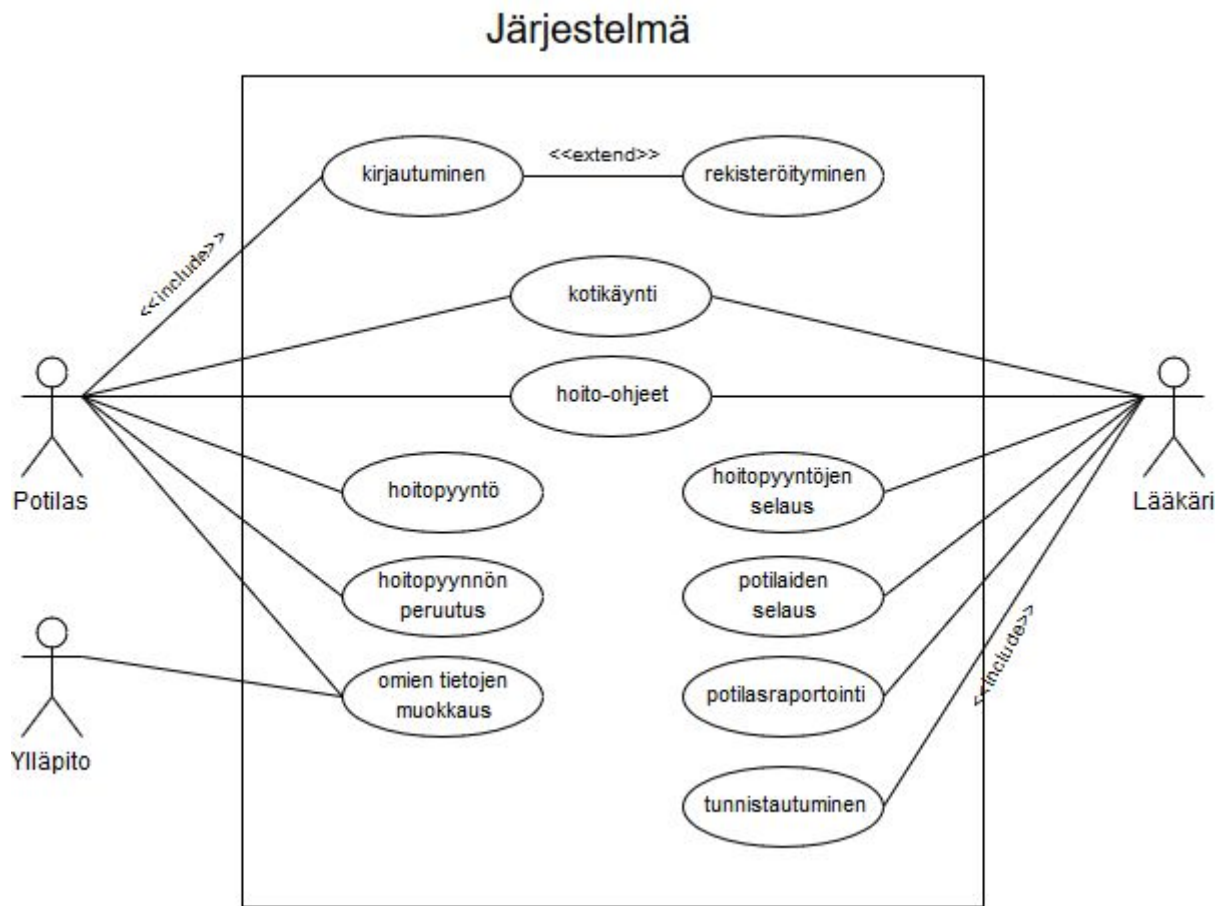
Järjestelmä

kirjautuminen

<<extend>>

rekisteröityminen

<<include>>

kotikäynti

hoito-ohjeet

Potilas

Lääkäri

hoitopyyntö

hoitopyyntöjen selaus

hoitopyynnön peruutus

potilaiden selaus

<<include>>

omien tietojen muokkaus

potilasraportointi

Ylläpito

tunnistautuminen